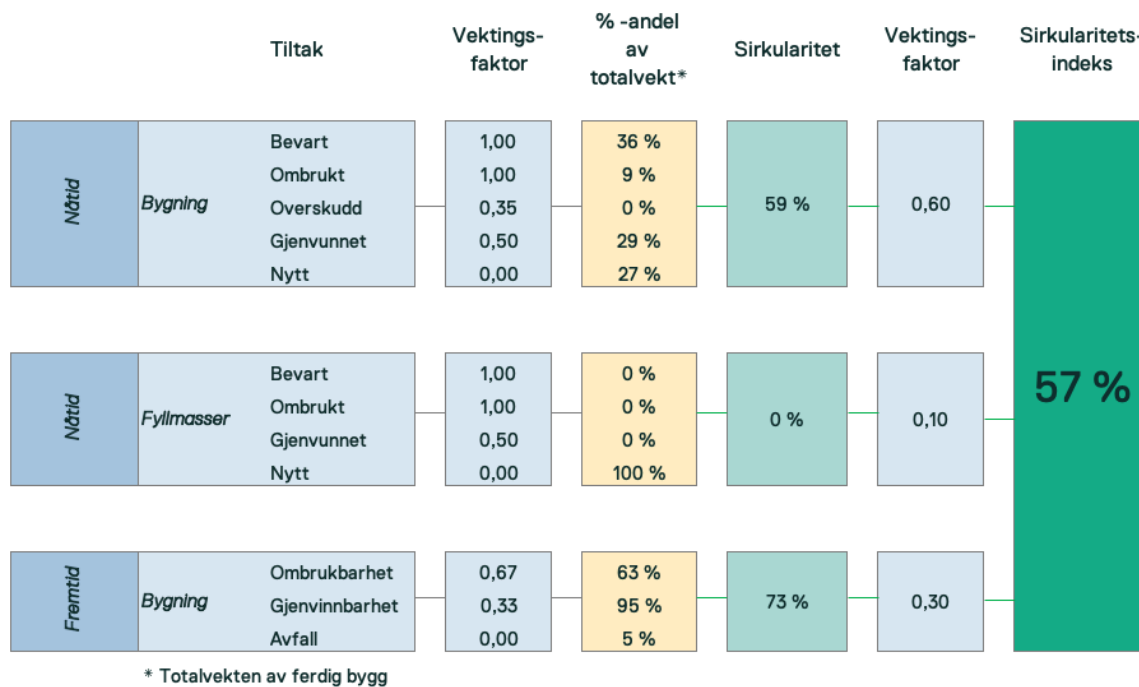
Tiltak

Vektingsfaktor

% -andel av totalvekt*

Sirkularitet

Vektingsfaktor

Sirkularitetsindeks

Nåtid

Bygning

| Bevart | 1,00 | 36 % |
|---|---|---|
| Ombrukt | 1,00 | 9 % |
| Overskudd | 0,35 | 0 % |
| Gjenvunnet | 0,50 | 29 % |
| Nytt | 0,00 | 27 % |

59 %

0,60

Nåtid

Fyllmasser

| Bevart | 1,00 | 0 % |
|---|---|---|
| Ombrukt | 1,00 | 0 % |
| Gjenvunnet | 0,50 | 0 % |
| Nytt | 0,00 | 100 % |

0 %

0,10

Fremtid

Bygning

| Ombrukbarhet | 0,67 | 63 % |
|---|---|---|
| Gjenvinnbarhet | 0,33 | 95 % |
| Avfall | 0,00 | 5 % |

73 %

0,30

57 %

* Totalvekten av ferdig bygg